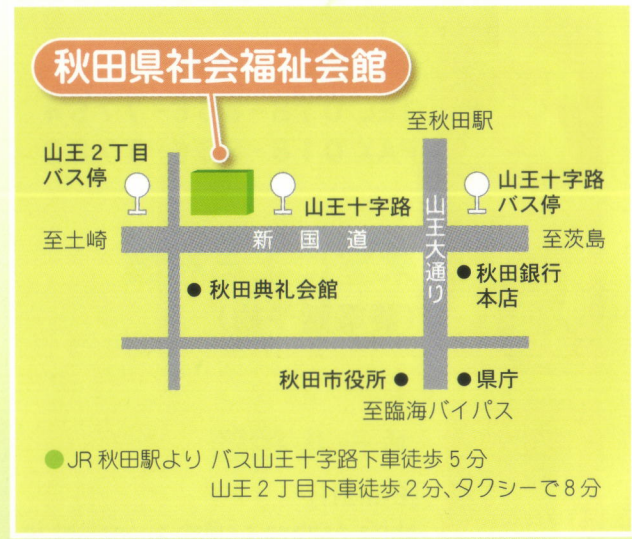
秋田県社会福祉会館

至秋田駅

山王２丁目
バス停

山王十字路

山王十字路
バス停

至土崎

新　国　道

山王大通り

至茨島

● 秋田典礼会館

● 秋田銀行
本店

秋田市役所 ●

● 県庁

至臨海バイパス

JR 秋田駅より バス山王十字路下車徒歩５分
山王２丁目下車徒歩２分、タクシーで８分